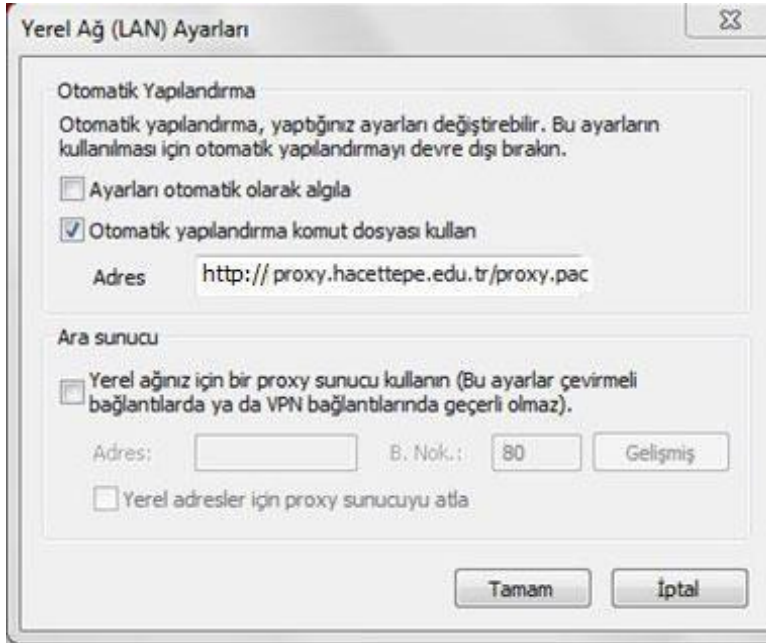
Yerel Ağ (LAN) Ayarları

Otomatik Yapılandırma

Otomatik yapılandırma, yaptığınız ayarları değiştirebilir. Bu ayarların kullanılması için otomatik yapılandırmayı devre dışı bırakın.

Ayarları otomatik olarak algıla

Otomatik yapılandırma komut dosyası kullan

Adres http:// proxy.hacettepe.edu.tr/proxy.pac

Ara sunucu

Yerel ağınız için bir proxy sunucu kullanın (Bu ayarlar çevirmeli bağlantılarda ya da VPN bağlantılarında geçerli olmaz).

Adres: B. Nok.: 80 Gelişmiş

Yerel adresler için proxy sunucuyu atla

Tamam İptal